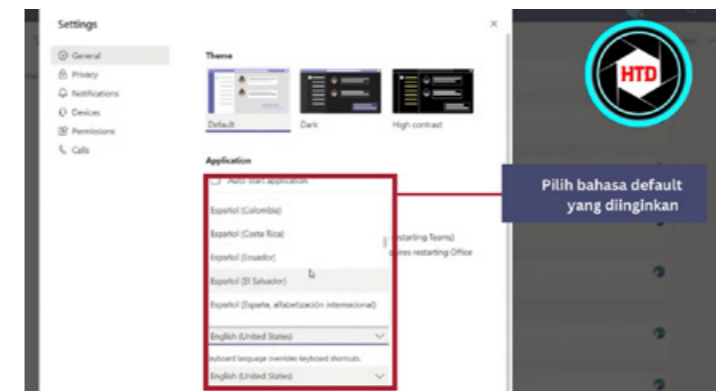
Settings

×

General
Privacy
Notifications
Devices
Permissions
Calls

Theme

Default

Dark

High contrast

Application

Auto-start application

Español (Colombia)

Español (Costa Rica)

Español (Ecuador)

Español (El Salvador)

Español (España, alfabetización internacional)

English (United States)

eyboard language overrides keyboard shortcuts.

English (United States)

rstarting Teams)
ires restarting Office

HTD

Pilih bahasa default yang diinginkan